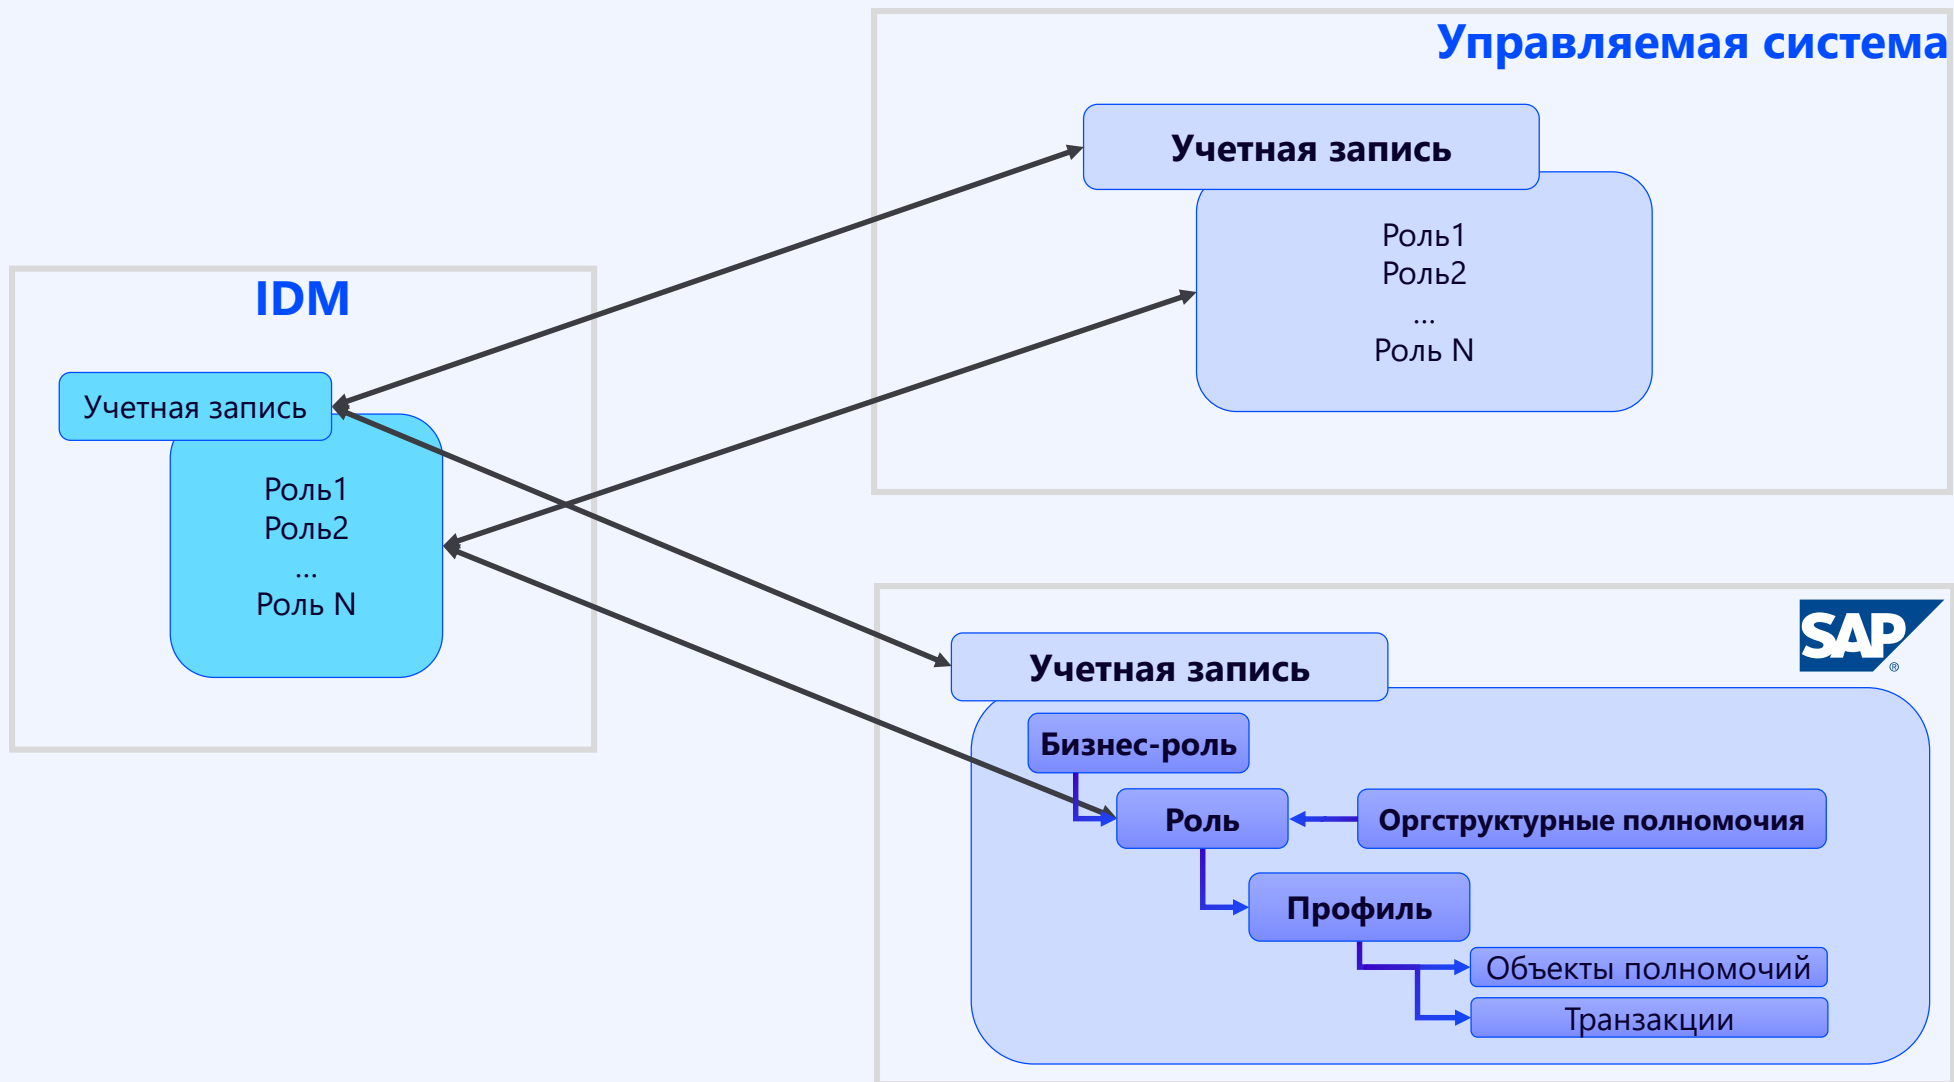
Управляемая система

Учетная запись

Роль1
Роль2
...
Роль N

IDM

Учетная запись

Роль1
Роль2
...
Роль N

SAP

Учетная запись

Бизнес-роль

Роль

Оргструктурные полномочия

Профиль

Объекты полномочий

Транзакции